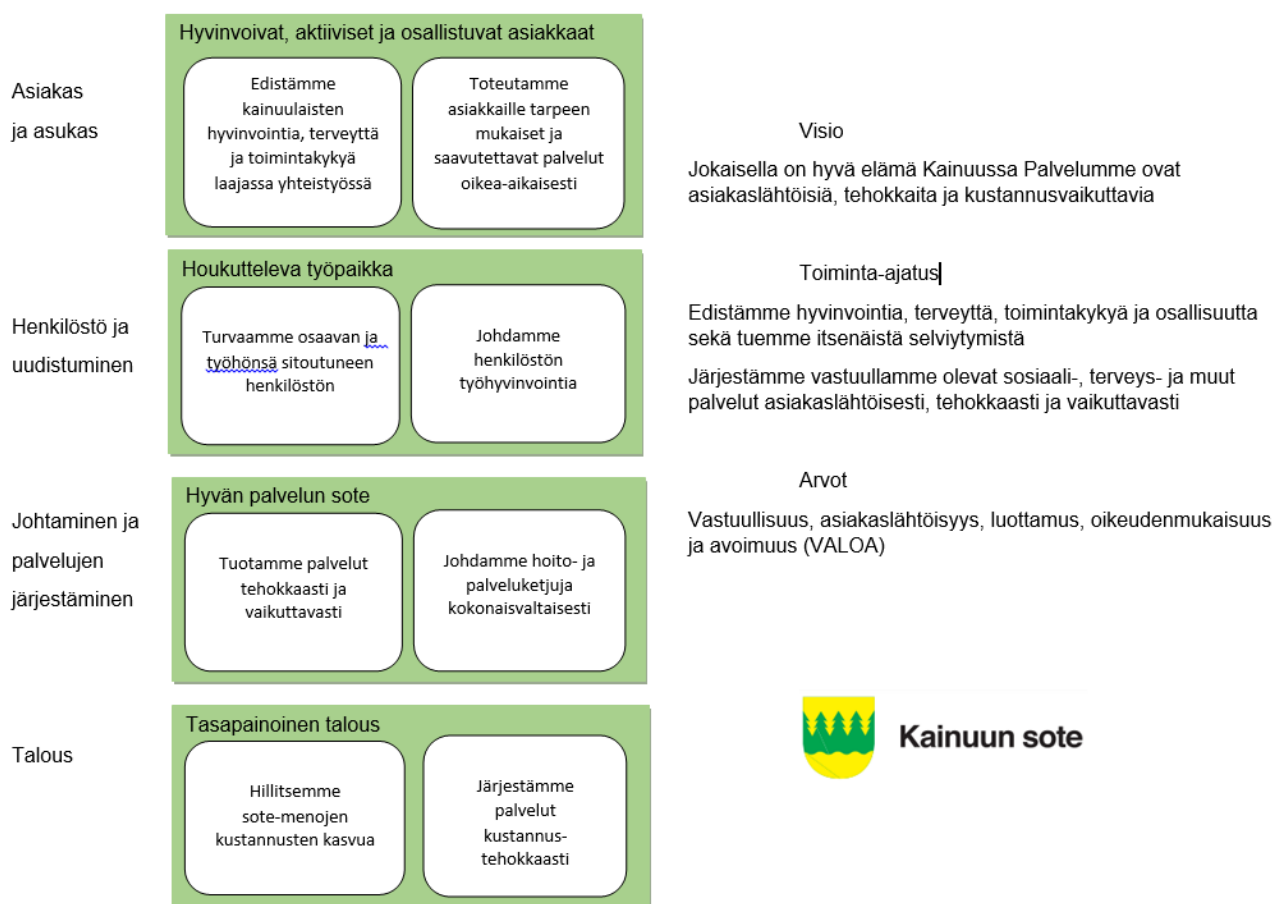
Asiakas ja asukas

Hyvinvoivat, aktiiviset ja osallistuvat asiakkaat

Edistämme kainuulaisten hyvinvointia, terveyttä ja toimintakykyä laajassa yhteistyössä

Toteutamme asiakkaille tarpeen mukaiset ja saavutettavat palvelut oikea-aikaisesti

Henkilöstö ja uudistuminen

Houkutteleva työpaikka

Turvaamme osaavan ja työhönsä sitoutuneen henkilöstön

Johdamme henkilöstön työhyvinvointia

Johtaminen ja palvelujen järjestäminen

Hyvän palvelun sote

Tuotamme palvelut tehokkaasti ja vaikuttavasti

Johdamme hoito- ja palveluketjuja kokonaisvaltaisesti

Talous

Tasapainoinen talous

Hillitsemme sote-menojen kustannusten kasvua

Järjestämme palvelut kustannus-tehokkaasti

Visio

Jokaisella on hyvä elämä Kainuussa Palvelumme ovat asiakaslähtöisiä, tehokkaita ja kustannusvaikuttavia

Toiminta-ajatus

Edistämme hyvinvointia, terveyttä, toimintakykyä ja osallisuutta sekä tuemme itsenäistä selviytymistä

Järjestämme vastuullamme olevat sosiaali-, terveys- ja muut palvelut asiakaslähtöisesti, tehokkaasti ja vaikuttavasti

Arvot

Vastuullisuus, asiakaslähtöisyys, luottamus, oikeudenmukaisuus ja avoimuus (VALOA)

Kainuun sote